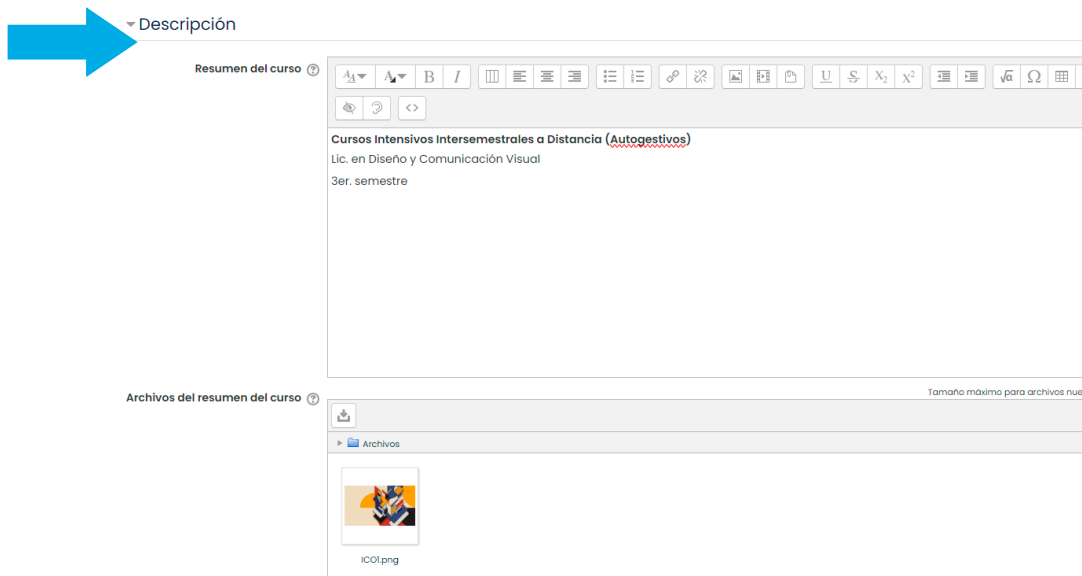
Descripción

Resumen del curso

Cursos Intensivos Intersemestrales a Distancia (Autogestivos)
Lic. en Diseño y Comunicación Visual
3er. semestre

Archivos del resumen del curso

Tamaño máximo para archivos nue

Archivos

ICO1.png